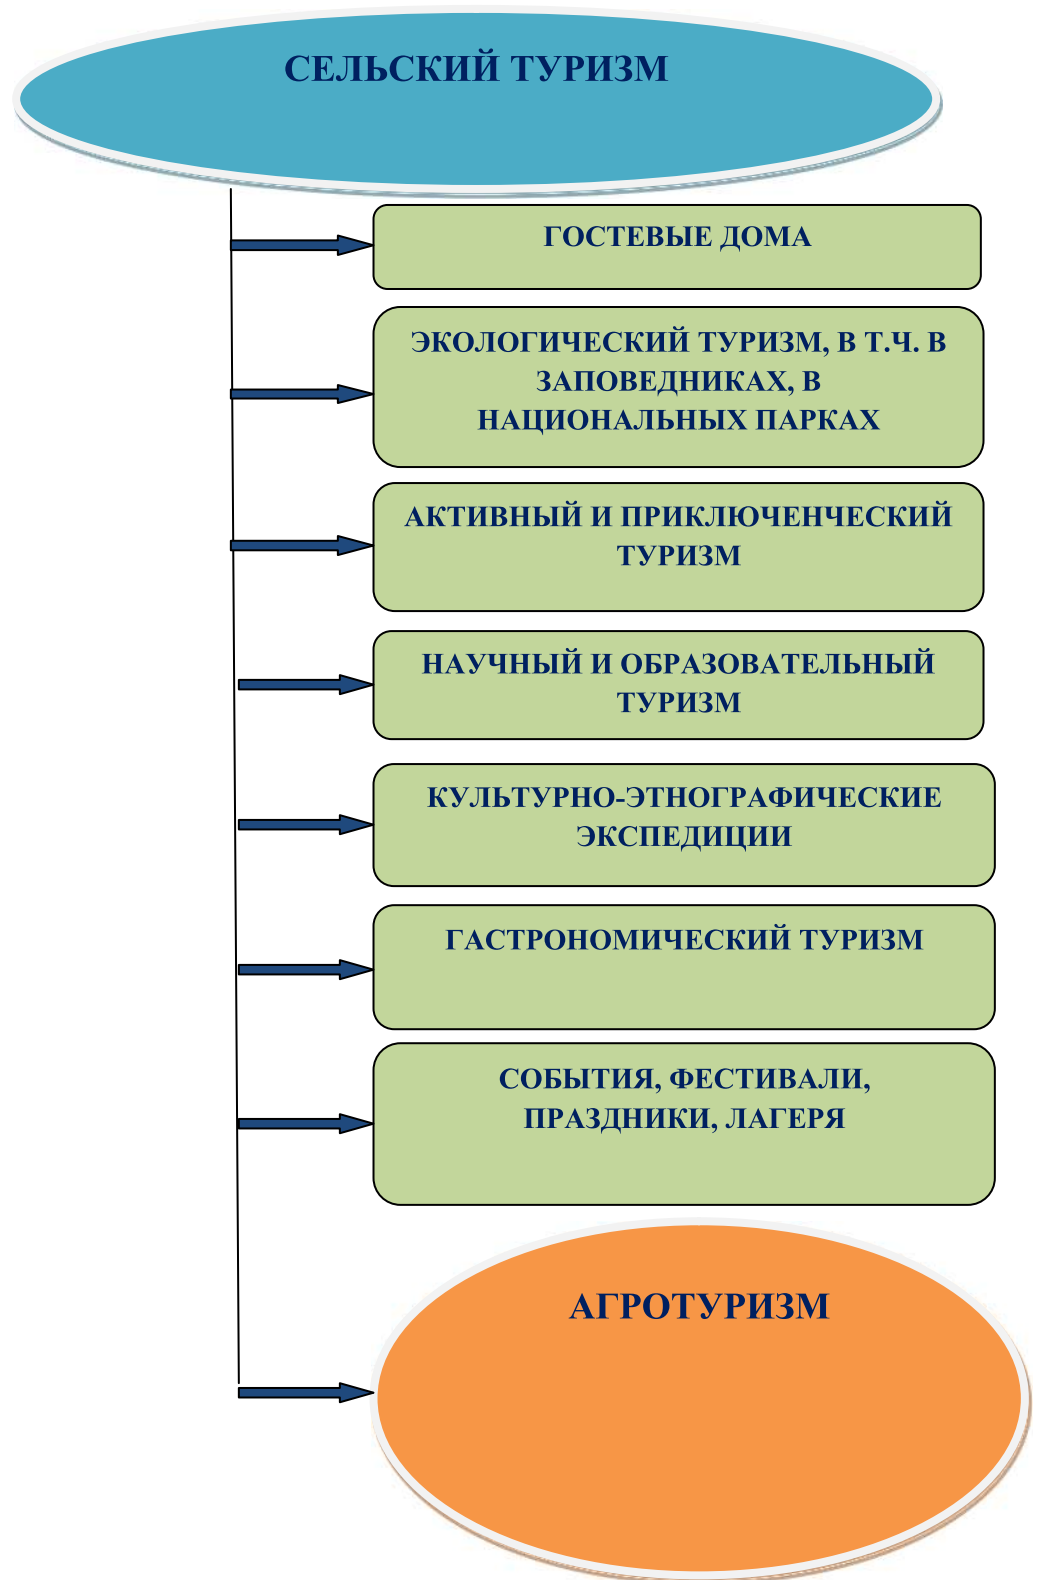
СЕЛЬСКИЙ ТУРИЗМ

ГОСТЕВЫЕ ДОМА

ЭКОЛОГИЧЕСКИЙ ТУРИЗМ, В Т.Ч. В ЗАПОВЕДНИКАХ, В НАЦИОНАЛЬНЫХ ПАРКАХ

АКТИВНЫЙ И ПРИКЛЮЧЕНЧЕСКИЙ ТУРИЗМ

НАУЧНЫЙ И ОБРАЗОВАТЕЛЬНЫЙ ТУРИЗМ

КУЛЬТУРНО-ЭТНОГРАФИЧЕСКИЕ ЭКСПЕДИЦИИ

ГАСТРОНОМИЧЕСКИЙ ТУРИЗМ

СОБЫТИЯ, ФЕСТИВАЛИ, ПРАЗДНИКИ, ЛАГЕРЯ

АГРОТУРИЗМ